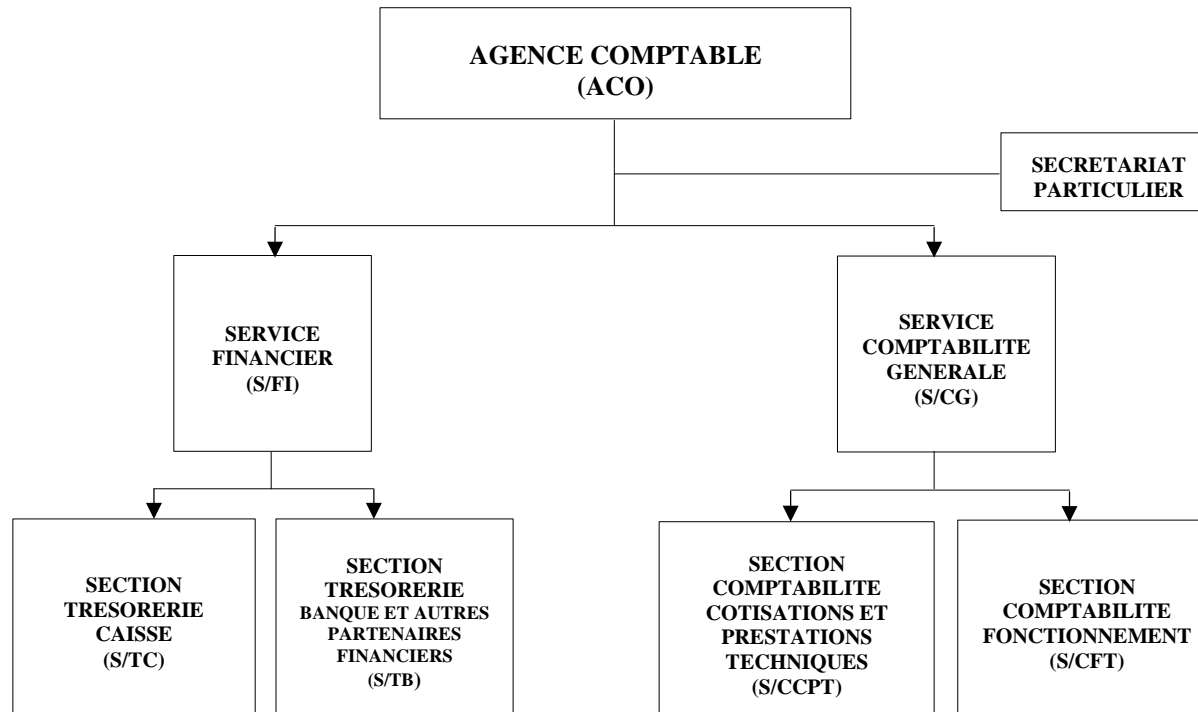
AGENCE COMPTABLE
(ACO)

SECRETARIAT
PARTICULIER

SERVICE
FINANCIER
(S/FI)

SERVICE
COMPTABILITE
GENERALE
(S/CG)

SECTION
TRESORERIE
CAISSE
(S/TC)

SECTION
TRESORERIE
BANQUE ET AUTRES
PARTENAIRES
FINANCIERS
(S/TB)

SECTION
COMPTABILITE
COTISATIONS ET
PRESTATIONS
TECHNIQUES
(S/CCPT)

SECTION
COMPTABILITE
FONCTIONNEMENT
(S/CFT)